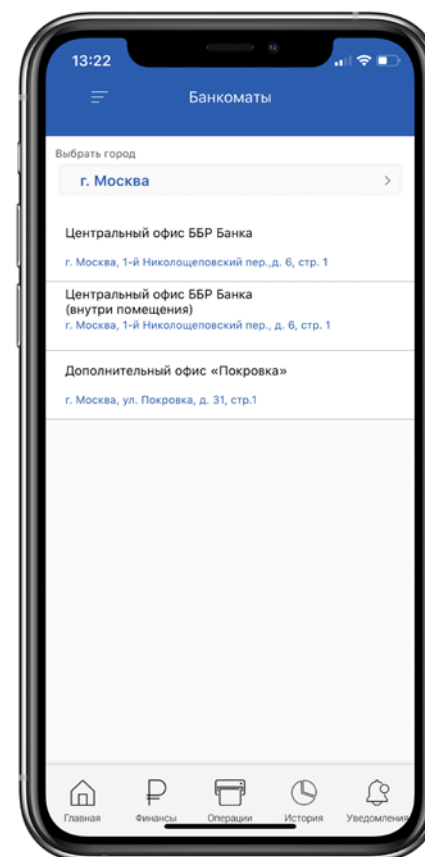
13:22

Банкоматы

Выбрать город

г. Москва

Центральный офис ББР Банка

г. Москва, 1-й Николощеповский пер.,д. 6, стр. 1

Центральный офис ББР Банка (внутри помещения)

г. Москва, 1-й Николощеповский пер., д. 6, стр. 1

Дополнительный офис «Покровка»

г. Москва, ул. Покровка, д. 31, стр.1

Главная Финансы Операции История Уведомления